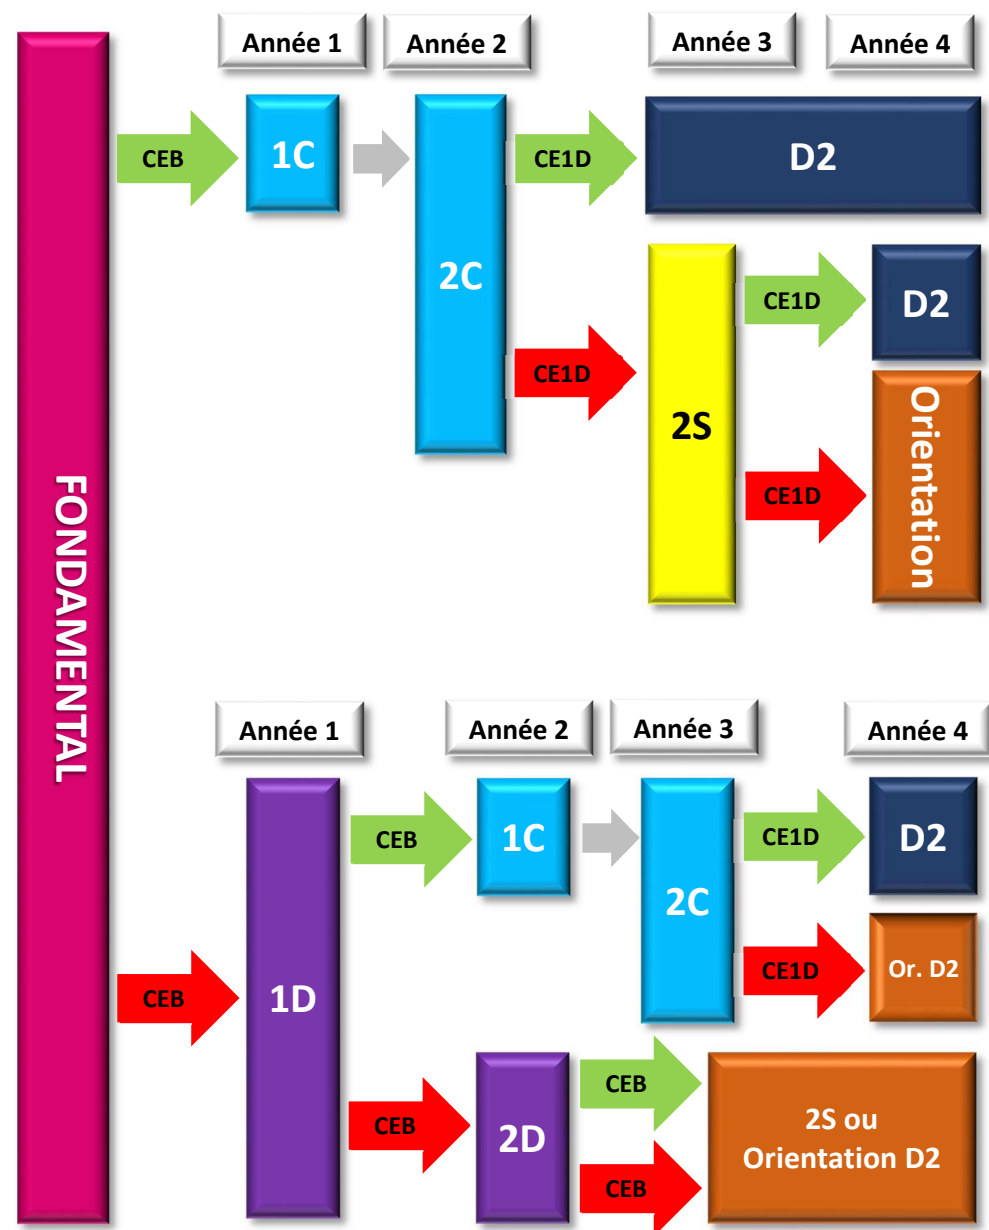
FONDAMENTAL

Année 1
Année 2
Année 3
Année 4

CEB
1C
2C
CE1D
D2
CE1D
2S
CE1D
D2
CE1D
Orientation

Année 1
Année 2
Année 3
Année 4

CEB
1D
CEB
1C
2C
CE1D
D2
CE1D
Or. D2
CEB
2D
CEB
CEB
2S ou Orientation D2